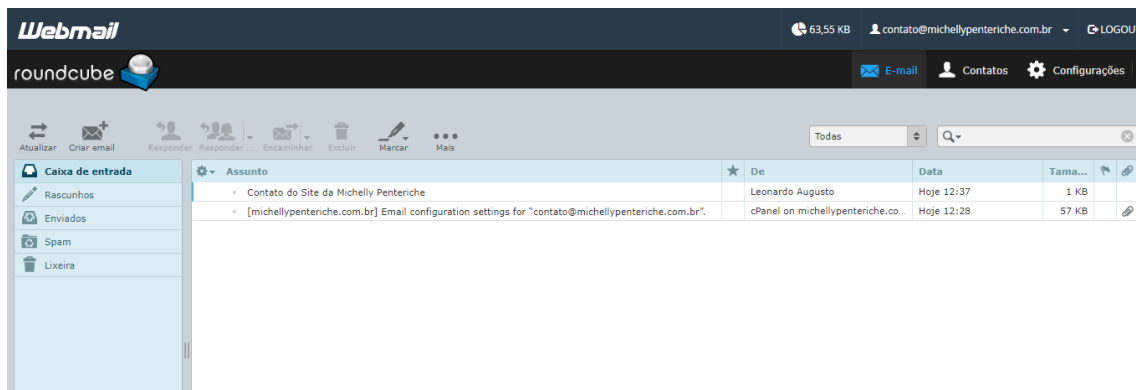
Webmail

63,55 KB contato@michellypenteriche.com.br LOGOU

roundcube

E-mail Contatos Configurações

Atualizar Criar email Responder Responder ... Encaminhar Excluir Marcar Mais

Todas

Caixa de entrada
Rascunhos
Enviados
Spam
Lixeira

| Assunto | | De | Data | Tama... | | |
|---|---|---|---|---|---|---|
| Contato do Site da Michelly Penteriche | | Leonardo Augusto | Hoje 12:37 | 1 KB | | |
| [michellypenteriche.com.br] Email configuration settings for "contato@michellypenteriche.com.br". | | cPanel on michellypenteriche.co... | Hoje 12:28 | 57 KB | | |